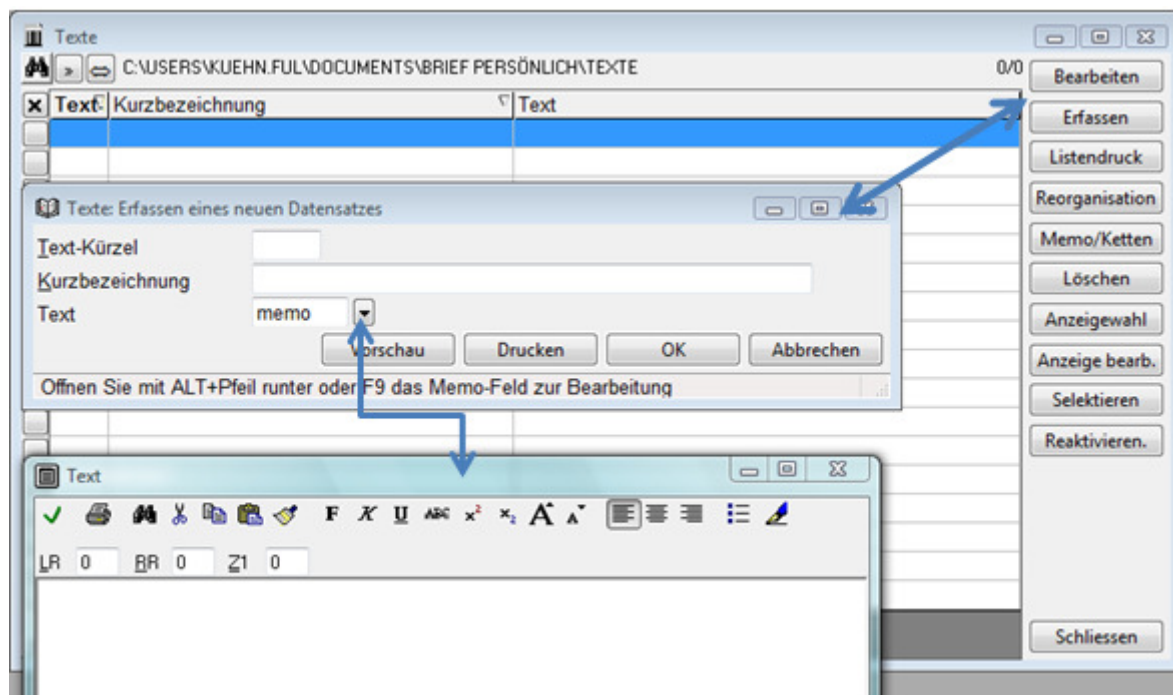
Texte

C:\USERS\KUEHN.FUL\DOCUMENTS\BRIEF PERSÖNLICH\TEXTE

0/0

| × | Text | Kurzbezeichnung | Text |
|---|---|---|---|

Bearbeiten
Erfassen
Listendruck
Reorganisation
Memo/Ketten
Löschen
Anzeigewahl
Anzeige bearb.
Selektieren
Reaktivieren.
Schliessen

Texte: Erfassen eines neuen Datensatzes

Text-Kürzel
Kurzbezeichnung
Text memo

Vorschau
Drucken
OK
Abbrechen

Öffnen Sie mit ALT+Pfeil runter oder F9 das Memo-Feld zur Bearbeitung

Text

F K U ABC $x^2$ $x_2$ A A

LR 0 RR 0 Z1 0